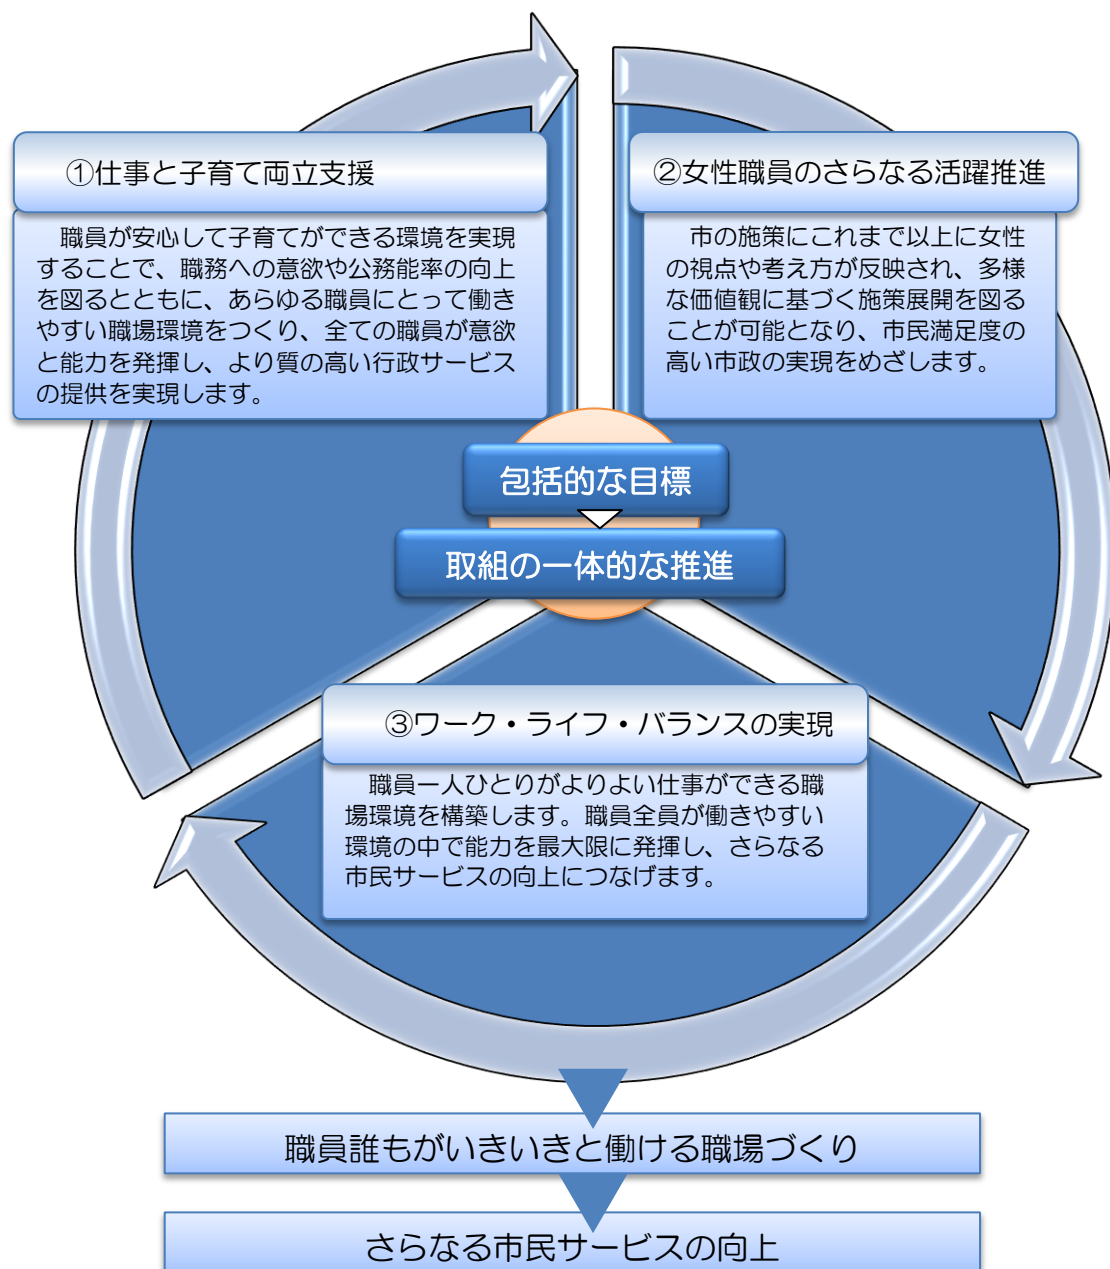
①仕事と子育て両立支援

職員が安心して子育てができる環境を実現することで、職務への意欲や公務能率の向上を図るとともに、あらゆる職員にとって働きやすい職場環境をつくり、全ての職員が意欲と能力を発揮し、より質の高い行政サービスの提供を実現します。

②女性職員のさらなる活躍推進

市の施策にこれまで以上に女性の視点や考え方が反映され、多様な価値観に基づく施策展開を図ることが可能となり、市民満足度の高い市政の実現をめざします。

包括的な目標

取組の一体的な推進

③ワーク・ライフ・バランスの実現

職員一人ひとりがよりよい仕事ができる職場環境を構築します。職員全員が働きやすい環境の中で能力を最大限に発揮し、さらなる市民サービスの向上につなげます。

職員誰もがいきいきと働ける職場づくり

さらなる市民サービスの向上